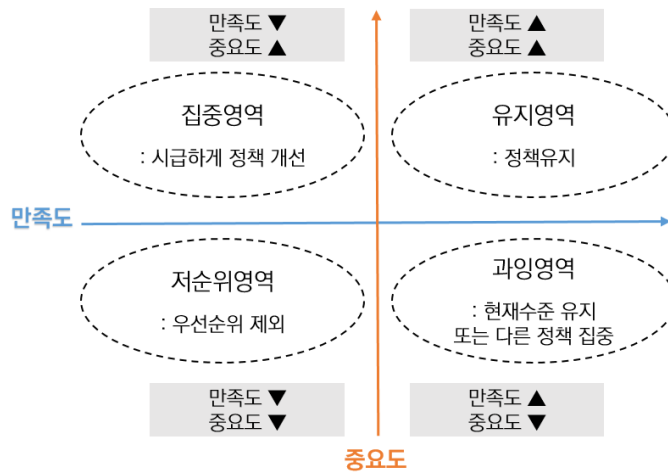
만족도 ▼
중요도 ▲

만족도 ▲
중요도 ▲

집중영역

: 시급하게 정책 개선

유지영역

: 정책유지

만족도

저순위영역

: 우선순위 제외

과잉영역

: 현재수준 유지
또는 다른 정책 집중

만족도 ▼
중요도 ▼

만족도 ▲
중요도 ▼

중요도